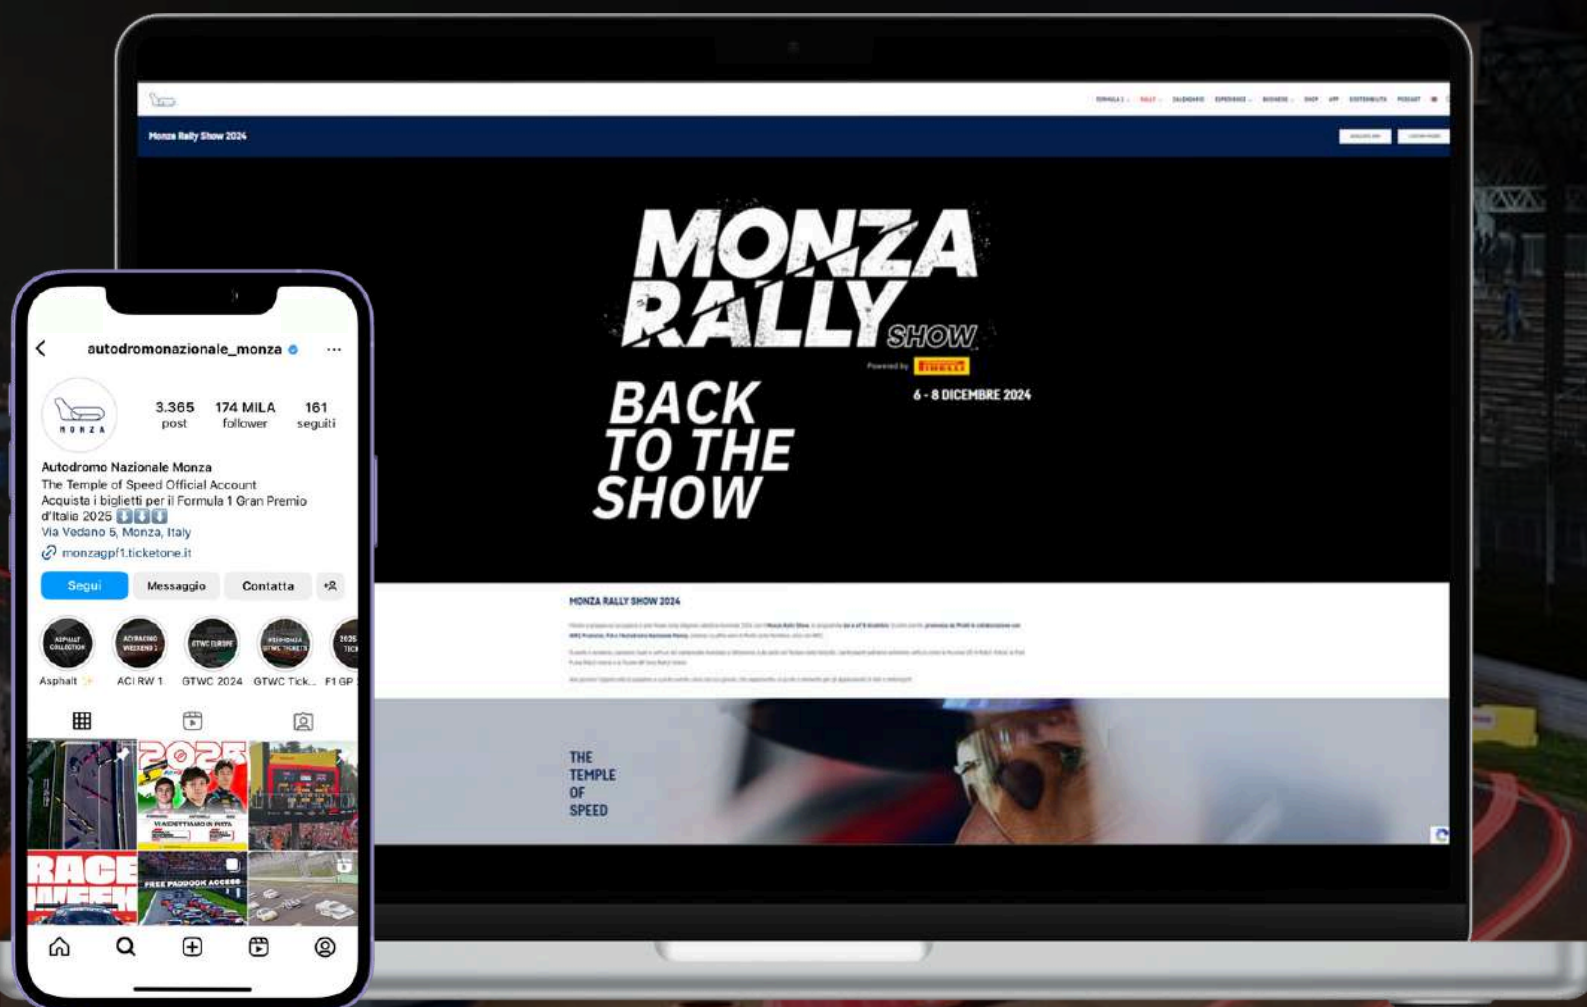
Monza Rally Show 2024

MONZA RALLY SHOW

Powered by PIRELLI

BACK TO THE SHOW

6 - 8 DICEMBRE 2024

MONZA RALLY SHOW 2024

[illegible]

THE TEMPLE OF SPEED

autodromonazionale_monza

MONZA

3.365 post

174 MILA follower

161 seguiti

Autodromo Nazionale Monza
The Temple of Speed Official Account
Acquista i biglietti per il Formula 1 Gran Premio d'Italia 2025 ⬇️⬇️⬇️
Via Vedano 5, Monza, Italy
monzagpf1.ticketone.it

Segui

Messaggio

Contatta

Asphalt

ACI RW 1

GTWC 2024

GTWC Tick...

F1 GP

2025

RACE WEEK

FREE PADDOCK ACCESS